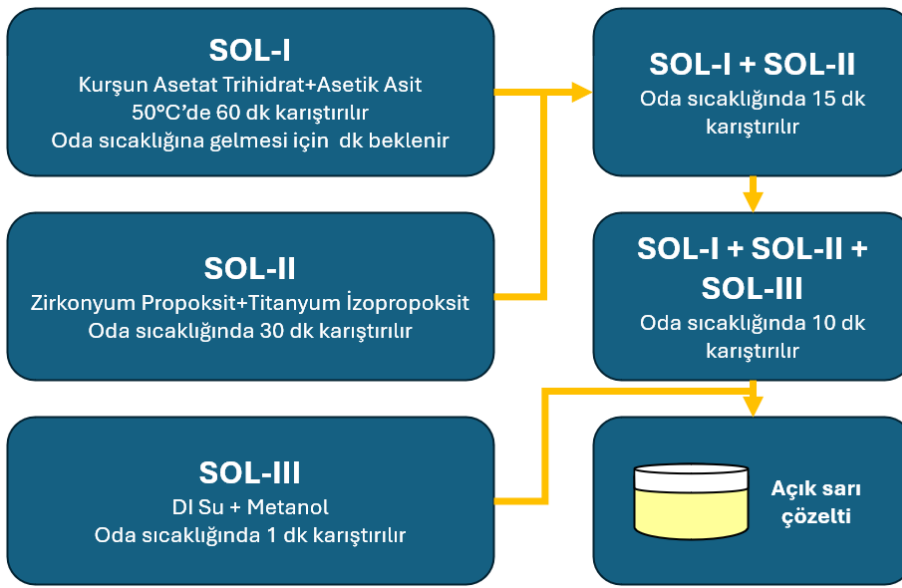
SOL-I
Kurşun Asetat Trihidrat+Asetik Asit
50°C'de 60 dk karıştırılır
Oda sıcaklığına gelmesi için dk beklenir

SOL-II
Zirkonyum Propoksit+Titanyum İzopropoksit
Oda sıcaklığında 30 dk karıştırılır

SOL-III
DI Su + Metanol
Oda sıcaklığında 1 dk karıştırılır

SOL-I + SOL-II
Oda sıcaklığında 15 dk karıştırılır

SOL-I + SOL-II + SOL-III
Oda sıcaklığında 10 dk karıştırılır

Açık sarı çözelti